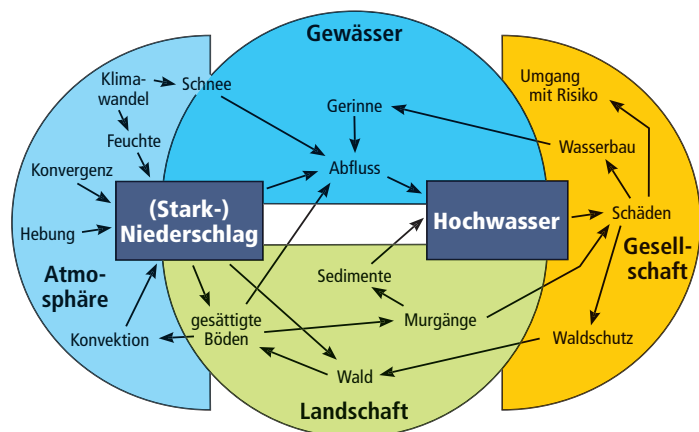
Gewässer

Klimawandel
Schnee
Feuchte
Konvergenz
Hebung
Atmosphäre
Konvektion

Gerinne
Abfluss

(Stark-) Niederschlag

Hochwasser

Umgang mit Risiko
Wasserbau
Schäden
Gesellschaft
Waldschutz

Sedimente
gesättigte Böden
Murgänge
Wald

Landschaft